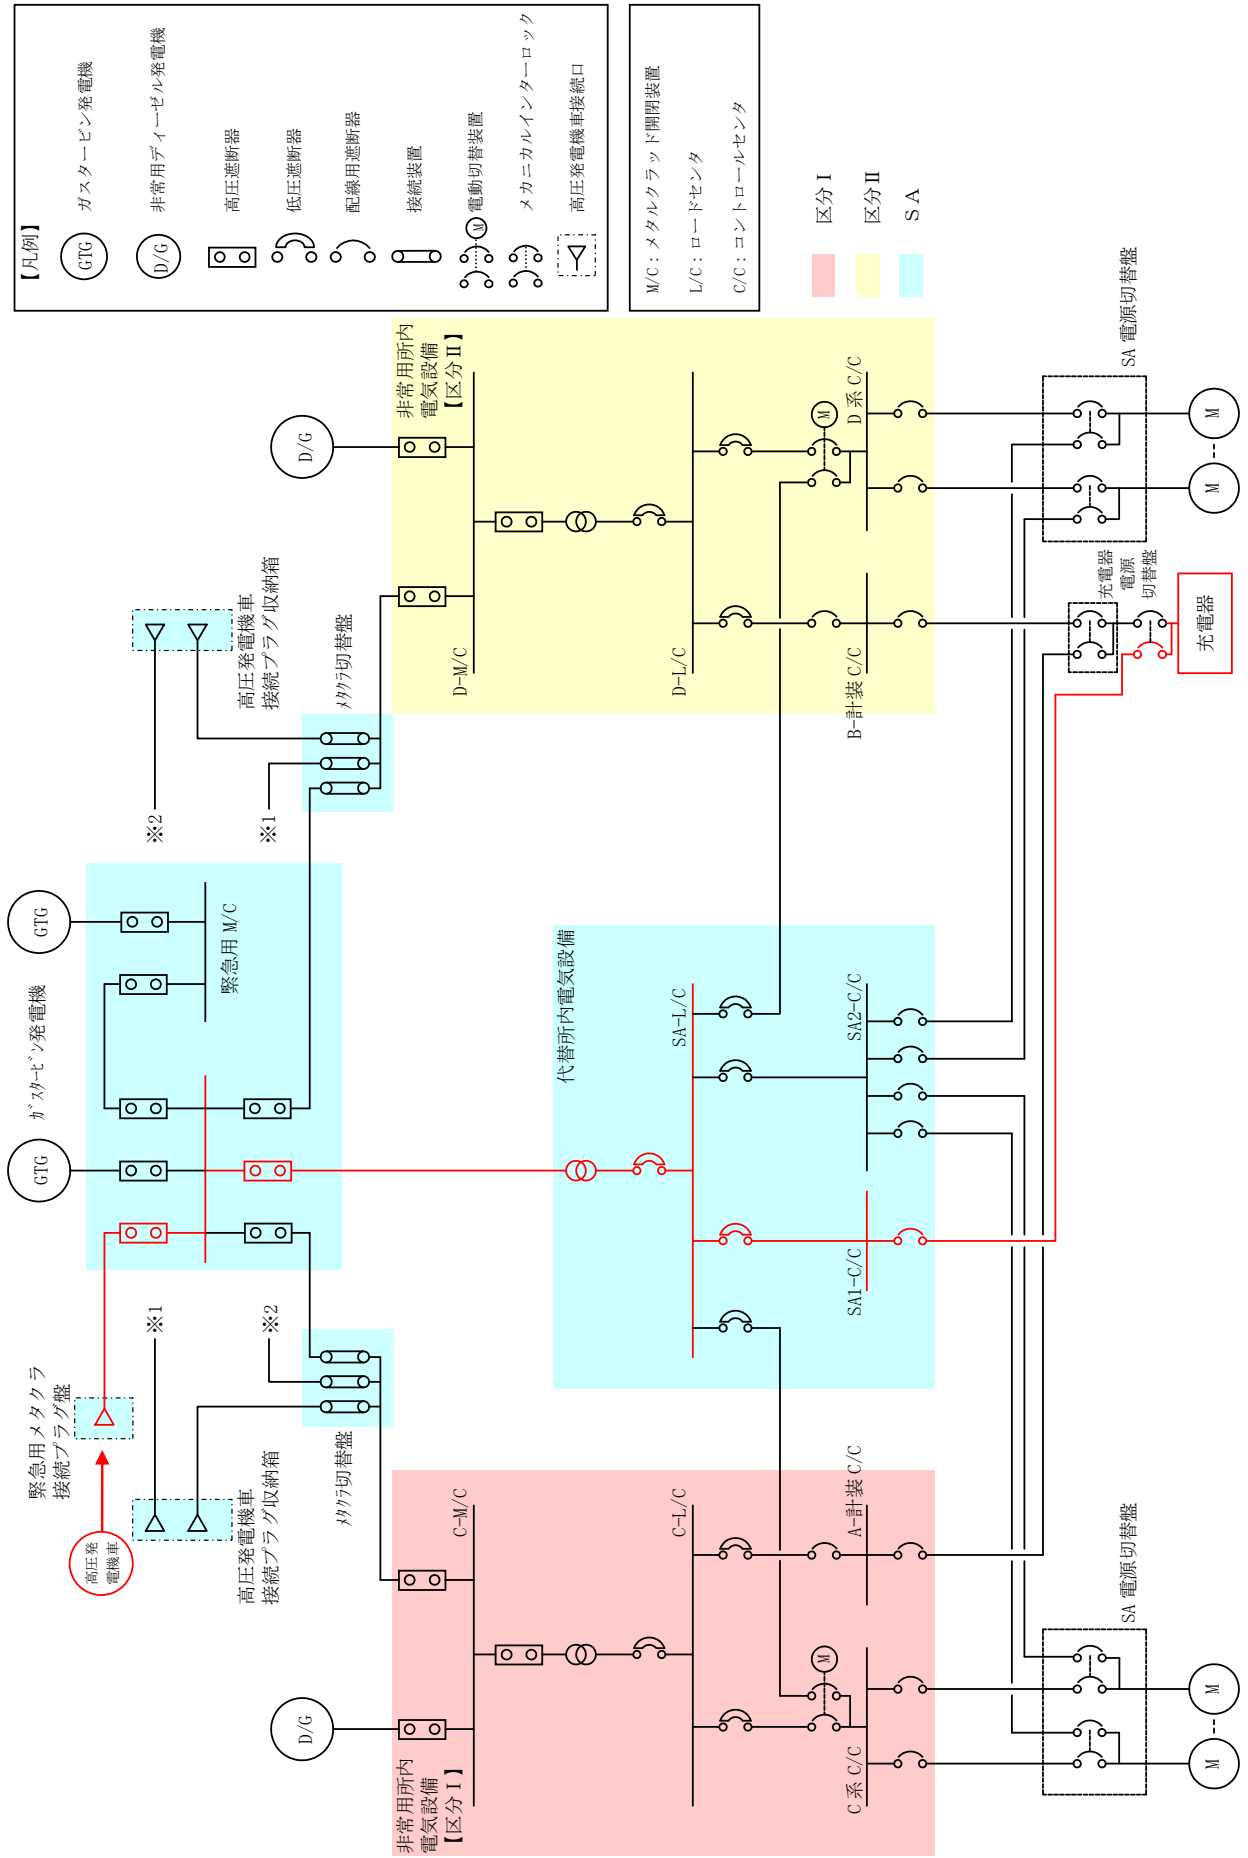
【凡例】
GTG ガスタービン発電機
D/G 非常用ディーゼル発電機
高圧遮断器
低圧遮断器
配線用遮断器
接続装置
M 電動切替装置
メカニカルインターロック
高圧発電機車接続口

M/C：メタルクラッド開閉装置
L/C：ロードセンタ
C/C：コントロールセンタ

区分Ⅰ
区分Ⅱ
SA

D/G
非常用所内電気設備【区分Ⅱ】
D-M/C
D-L/C
M
D系 C/C
B-計装 C/C
SA 電源切替盤
M
M
充電器電源切替盤
充電器

高圧発電機車接続プラグ収納箱
メタクラ切替盤
※2
※1

GTG
緊急用 M/C
ｶﾞｽﾀｰﾋﾞﾝ発電機
GTG

代替所内電気設備
SA-L/C
SA2-C/C
SA1-C/C

※1
※2
緊急用メタクラ接続プラグ盤
メタクラ切替盤
高圧発電機車接続プラグ収納箱
高圧発電機車

C-M/C
C-L/C
A-計装 C/C
M
D/G
非常用所内電気設備【区分Ⅰ】
C系 C/C
SA 電源切替盤
M
M